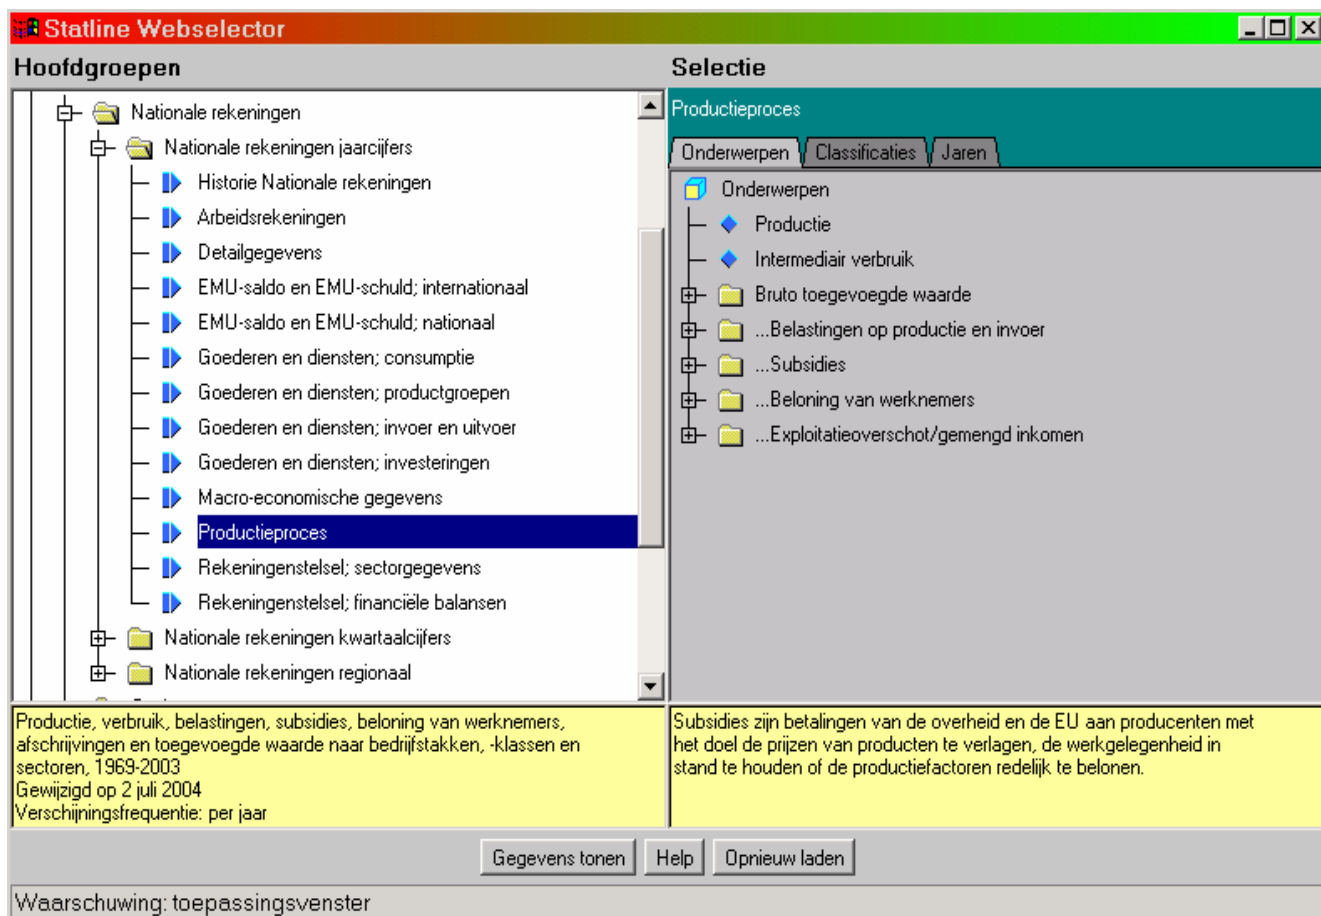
Statline Webselector

Hoofdgroepen

Nationale rekeningen
Nationale rekeningen jaarcijfers
Historie Nationale rekeningen
Arbeidsrekeningen
Detailgegevens
EMU-saldo en EMU-schuld; internationaal
EMU-saldo en EMU-schuld; nationaal
Goederen en diensten; consumptie
Goederen en diensten; productgroepen
Goederen en diensten; invoer en uitvoer
Goederen en diensten; investeringen
Macro-economische gegevens
Productieproces
Rekeningenstelsel; sectorgegevens
Rekeningenstelsel; financiële balansen
Nationale rekeningen kwartaalcijfers
Nationale rekeningen regionaal

Selectie

Productieproces

Onderwerpen | Classificaties | Jaren

Onderwerpen
Productie
Intermediair verbruik
Bruto toegevoegde waarde
...Belastingen op productie en invoer
...Subsidies
...Beloning van werknemers
...Exploitatieoverschot/gemengd inkomen

Productie, verbruik, belastingen, subsidies, beloning van werknemers, afschrijvingen en toegevoegde waarde naar bedrijfstakken, -klassen en sectoren, 1969-2003
Gewijzigd op 2 juli 2004
Verschijningsfrequentie: per jaar

Subsidies zijn betalingen van de overheid en de EU aan producenten met het doel de prijzen van producten te verlagen, de werkgelegenheid in stand te houden of de productiefactoren redelijk te belonen.

Gegevens tonen | Help | Opnieuw laden

Waarschuwing: toepassingsvenster